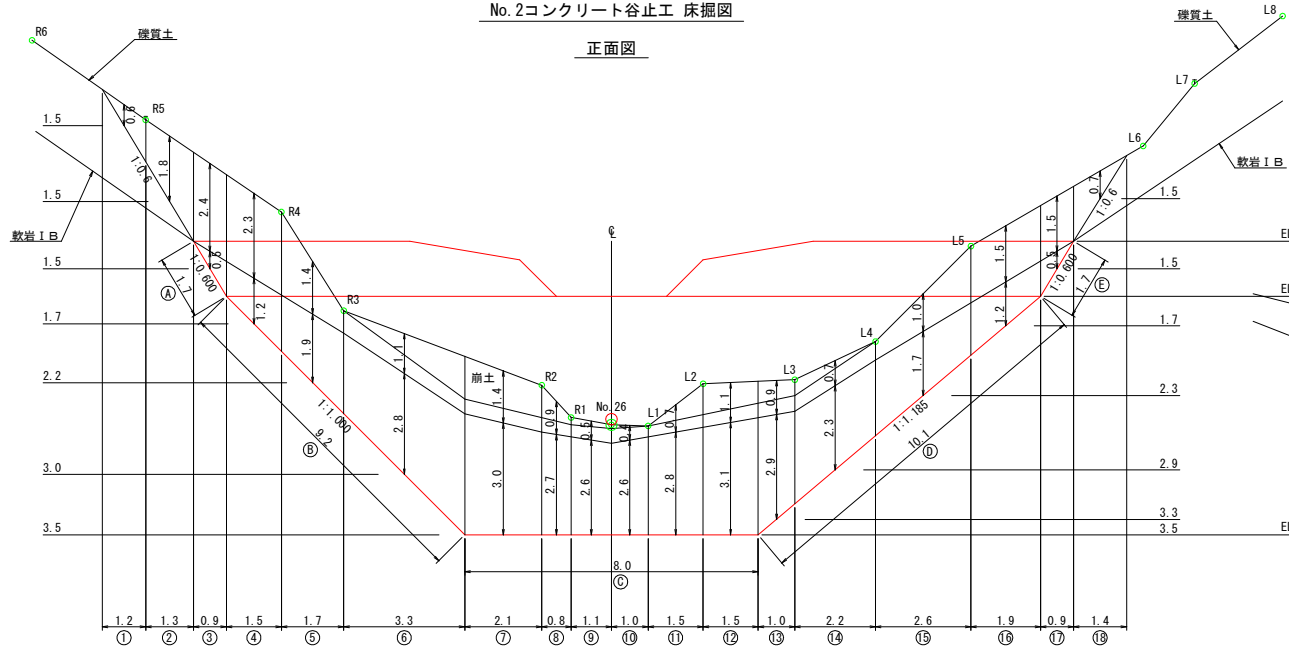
No.2コンクリート谷止工 床掘図

正面図

R6
礫質土
R5
0.6
1:0.6
1.8
2.4
2.3
R4
1.5
1.5
軟岩ＩＢ
1.5
1.7
Ⓐ
1:0.600
0.5
1.2
1.4
R3
1.7
1.9
2.2
1.1
1:1.000
9.2
Ⓑ
2.8
3.0
3.5
崩土
1.4
3.0
R2
0.9
2.7
R1
0.5
2.6
No.26
0.4
2.6
L1
0.7
2.8
L2
1.1
3.1
L3
0.9
2.9
0.7
2.3
L4
1.0
1.7
1:1.185
10.1
Ⓓ
L5
1.5
1.2
1.5
0.5
1:0.600
1.7
Ⓔ
0.7
1:0.6
L6
L7
L8
礫質土
軟岩ＩＢ
1.5
1.5
1.7
2.3
2.9
3.3
3.5
EL
EL
EL
EL
8.0
Ⓒ
1.2
1.3
0.9
1.5
1.7
3.3
2.1
0.8
1.1
1.0
1.5
1.5
1.0
2.2
2.6
1.9
0.9
1.4
①
②
③
④
⑤
⑥
⑦
⑧
⑨
⑩
⑪
⑫
⑬
⑭
⑮
⑯
⑰
⑱